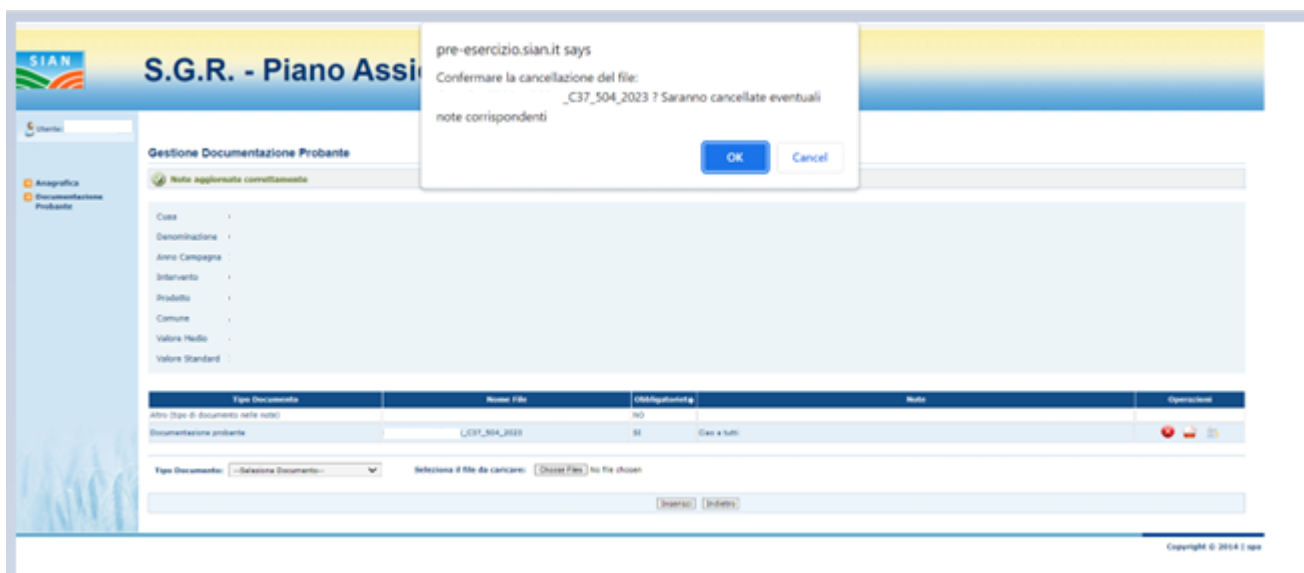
SIAN

S.G.R. - Piano Assi

pre-esercizio.sian.it says

Confermare la cancellazione del file: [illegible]_C37_504_2023 ? Saranno cancellate eventuali note corrispondenti

OK Cancel

Utente:

Anagrafica
Documentazione Probante

Gestione Documentazione Probante

Note aggiornate correttamente

Cuaa :
Denominazione :
Anno Campagna :
Intervento :
Prodotto :
Comune :
Valore Medio :
Valore Standard :

| Tipo Documento | Nome File | Obbligatorietà | Note | Operazioni |
|---|---|---|---|---|
| Altro (tipo di documento nelle note) | | NO | | |
| Documentazione probante | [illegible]_C37_504_2023 | SI | Ciao a tutti | |

Tipo Documento: --Seleziona Documento--
Seleziona il file da caricare: Choose Files No file chosen

Inserisci Indietro

Copyright © 2014 | spa